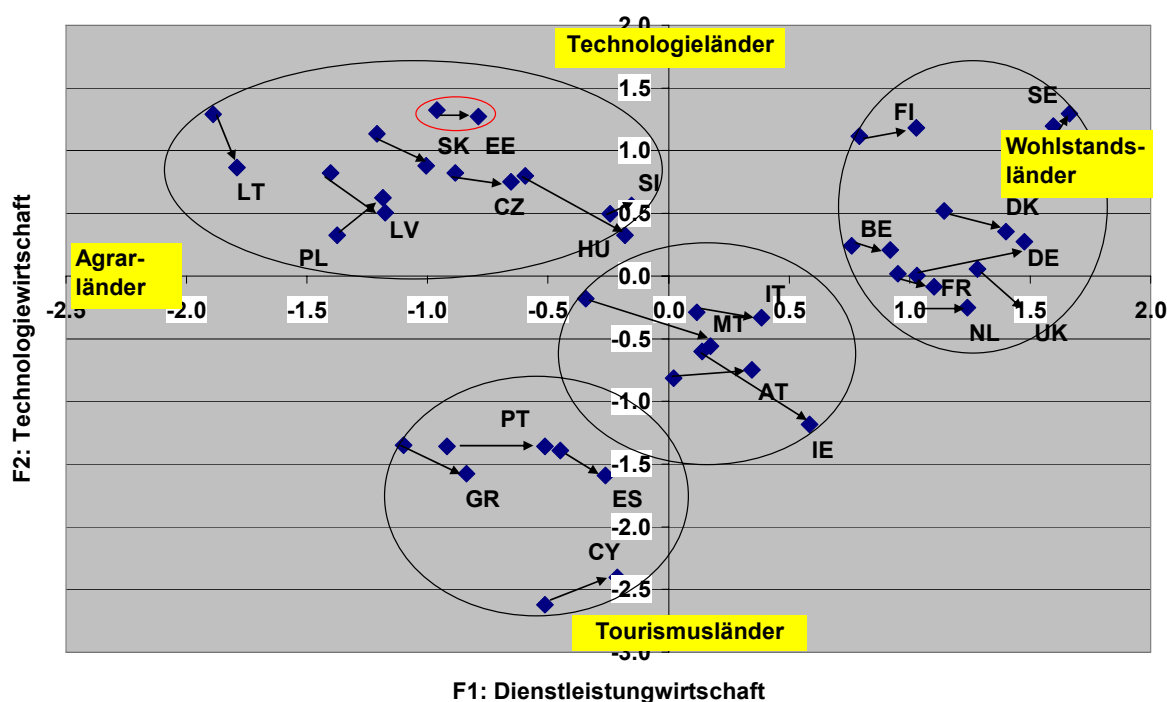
Technologieländer

Wohlstandsländer

Agrarländer

Tourismusländer

F2: Technologiewirtschaft

F1: Dienstleistungwirtschaft

2.0
1.5
1.0
0.5
0.0
-0.5
-1.0
-1.5
-2.0
-2.5
-3.0

-2.5 -2.0 -1.5 -1.0 -0.5 0.0 0.5 1.0 1.5 2.0

SE
FI
SK
EE
LT
SI
CZ
LV
PL
HU
DK
BE
DE
IT
FR
MT
NL
UK
AT
IE
PT
GR
ES
CY